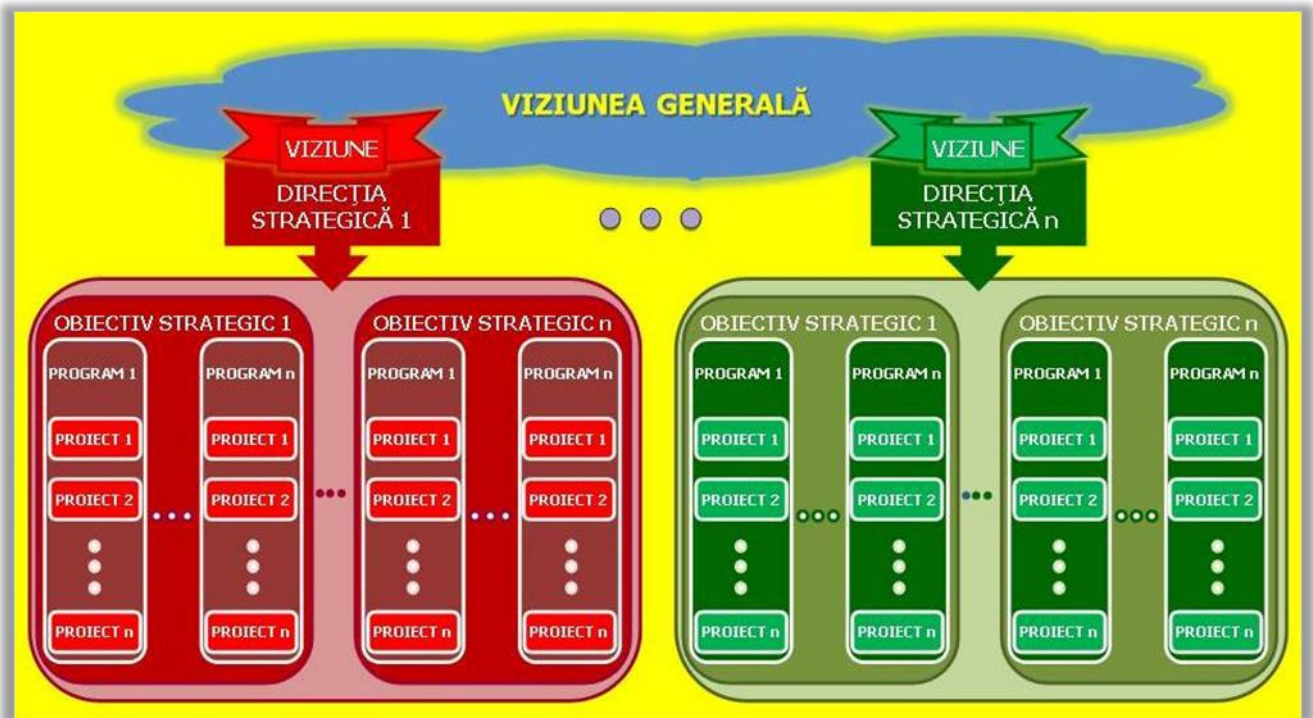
VIZIUNEA GENERALĂ

VIZIUNE
DIRECȚIA STRATEGICĂ 1

VIZIUNE
DIRECȚIA STRATEGICĂ n

OBIECTIV STRATEGIC 1
PROGRAM 1
PROIECT 1
PROIECT 2
PROIECT n
PROGRAM n
PROIECT 1
PROIECT 2
PROIECT n

OBIECTIV STRATEGIC n
PROGRAM 1
PROIECT 1
PROIECT 2
PROIECT n
PROGRAM n
PROIECT 1
PROIECT 2
PROIECT n

OBIECTIV STRATEGIC 1
PROGRAM 1
PROIECT 1
PROIECT 2
PROIECT n
PROGRAM n
PROIECT 1
PROIECT 2
PROIECT n

OBIECTIV STRATEGIC n
PROGRAM 1
PROIECT 1
PROIECT 2
PROIECT n
PROGRAM n
PROIECT 1
PROIECT 2
PROIECT n